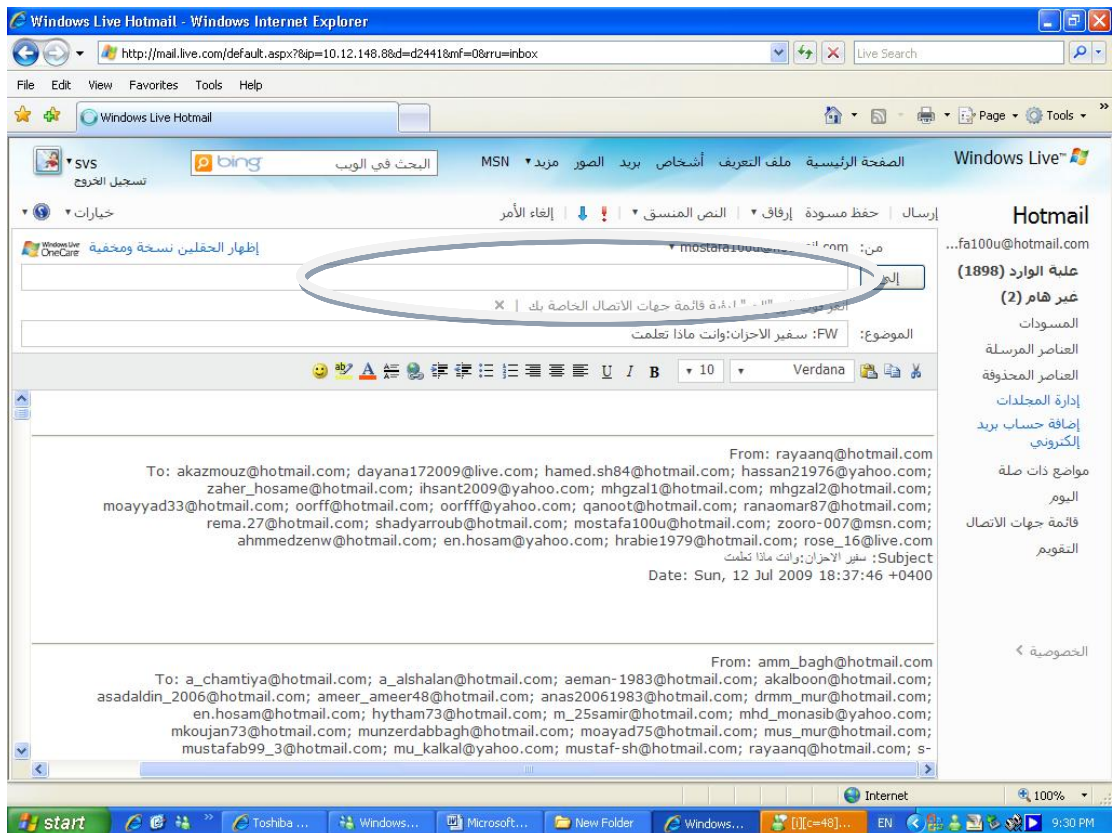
Windows Live Hotmail - Windows Internet Explorer
http://mail.live.com/default.aspx?&ip=10.12.148.8&d=d2441&mf=0&rru=inbox
Live Search
File Edit View Favorites Tools Help
Windows Live Hotmail
Page Tools

Windows Live
الصفحة الرئيسية ملف التعريف أشخاص بريد الصور مزيد MSN
البحث في الويب
bing
SVS
تسجيل الخروج

Hotmail
...fa100u@hotmail.com
علبة الوارد (1898)
غير هام (2)
المسودات
العناصر المرسلة
العناصر المحذوفة
إدارة المجلدات
إضافة حساب بريد إلكتروني
مواضيع ذات صلة
اليوم
قائمة جهات الاتصال
التقويم
الخصوصية

إرسال | حفظ مسودة إرفاق | النص المنسق | إلغاء الأمر
خيارات
من: mostafa100u@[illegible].com
إظهار الحقلين نسخة ومخفية
إلى
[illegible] إضافة قائمة جهات الاتصال الخاصة بك | ×
الموضوع: FW: سفير الاحزان:وانت ماذا تعلمت
Verdana 10 B I U

From: rayaanq@hotmail.com
To: akazmouz@hotmail.com; dayana172009@live.com; hamed.sh84@hotmail.com; hassan21976@yahoo.com; zaher_hosame@hotmail.com; ihsant2009@yahoo.com; mhgzal1@hotmail.com; mhgzal2@hotmail.com; moayyad33@hotmail.com; oorff@hotmail.com; oorfff@yahoo.com; qanoot@hotmail.com; ranaomar87@hotmail.com; rema.27@hotmail.com; shadyarroub@hotmail.com; mostafa100u@hotmail.com; zooro-007@msn.com; ahmmedzenw@hotmail.com; en.hosam@yahoo.com; hrabie1979@hotmail.com; rose_16@live.com
Subject: سفير الاحزان:وانت ماذا تعلمت
Date: Sun, 12 Jul 2009 18:37:46 +0400

From: amm_bagh@hotmail.com
To: a_chamtiya@hotmail.com; a_alshalan@hotmail.com; aeman-1983@hotmail.com; akalboon@hotmail.com; asadaldin_2006@hotmail.com; ameer_ameer48@hotmail.com; anas20061983@hotmail.com; drmm_mur@hotmail.com; en.hosam@hotmail.com; hytham73@hotmail.com; m_25samir@hotmail.com; mhd_monasib@yahoo.com; mkoujan73@hotmail.com; munzerdabbagh@hotmail.com; moayad75@hotmail.com; mus_mur@hotmail.com; mustafab99_3@hotmail.com; mu_kalkal@yahoo.com; mustaf-sh@hotmail.com; rayaanq@hotmail.com; s-

Internet
100%
start
Toshiba ...
Windows...
Microsoft...
New Folder
Windows...
[i][c=48]...
EN
9:30 PM